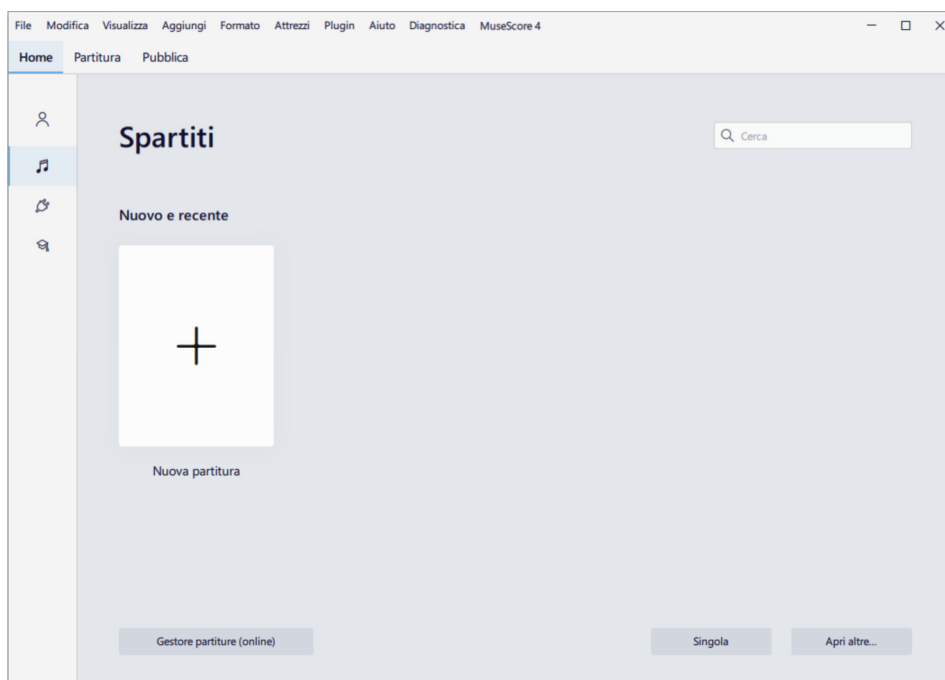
File Modifica Visualizza Aggiungi Formato Attrezzi Plugin Aiuto Diagnostica MuseScore 4

Home Partitura Pubblica

Spartiti

Cerca

Nuovo e recente

+

Nuova partitura

Gestore partiture (online)

Singola

Apri altre...